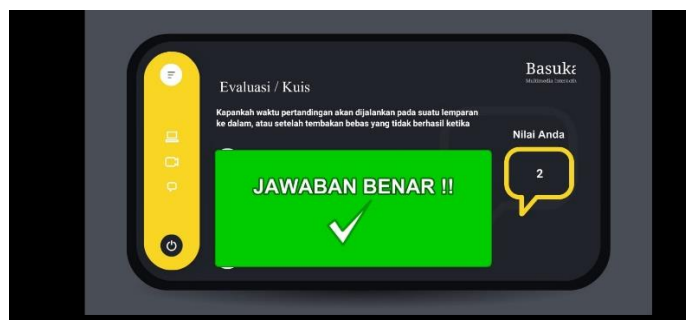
Evaluasi / Kuis

Basuka
Multimedia Interaktif

Kapankah waktu pertandingan akan dijalankan pada suatu lemparan ke dalam, atau setelah tembakan bebas yang tidak berhasil ketika

Nilai Anda

2

JAWABAN BENAR !!